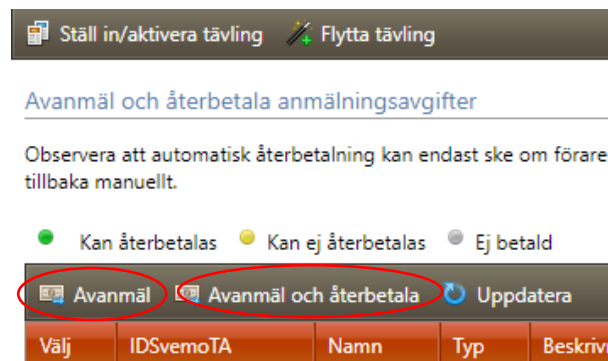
Ställ in/aktivera tävling Flytta tävling

Avanmäl och återbetala anmälningsavgifter

Observera att automatisk återbetalning kan endast ske om förare tillbaka manuellt.

Kan återbetalas Kan ej återbetalas Ej betald

Avanmäl Avanmäl och återbetala Uppdatera

| Välj | IDSvemoTA | Namn | Typ | Beskriv |
|---|---|---|---|---|